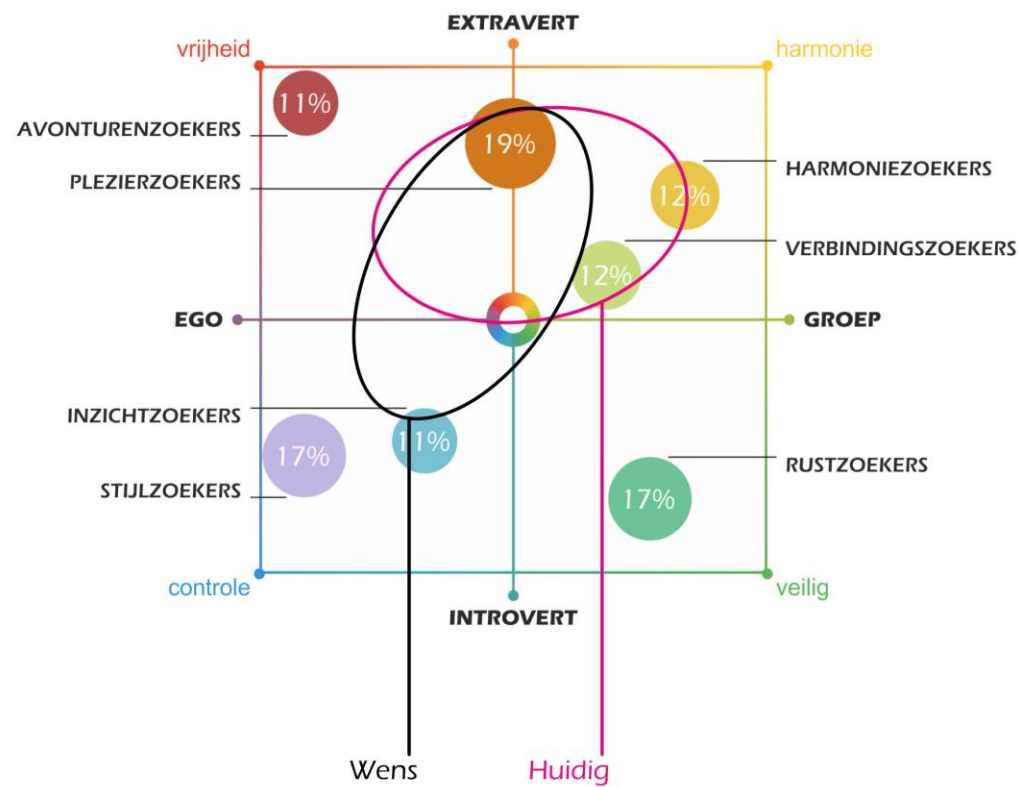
EXTRAVERT

vrijheid

harmonie

11%

AVONTUREN­ZOEKERS

19%

PLEZIERZOEKERS

HARMONIEZOEKERS

12%

VERBINDINGSZOEKERS

12%

EGO

GROEP

INZICHTZOEKERS

17%

11%

STIJLZOEKERS

RUSTZOEKERS

17%

controle

veilig

INTROVERT

Wens

Huidig